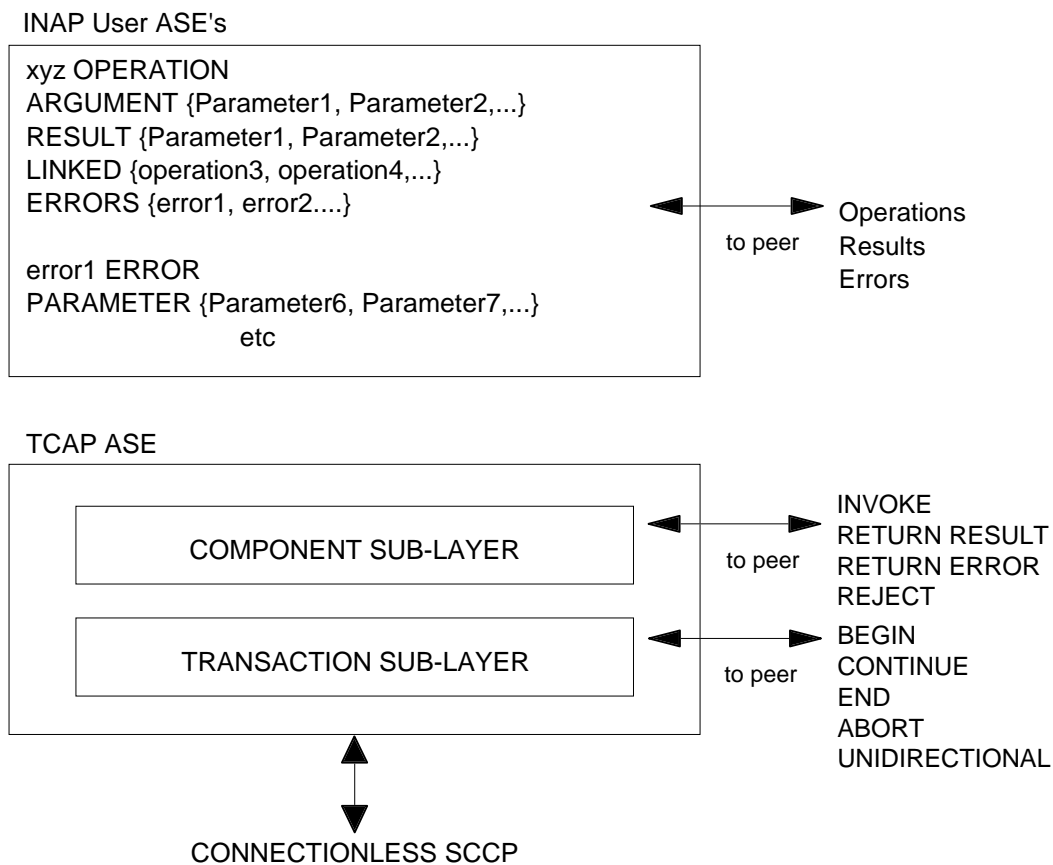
INAP User ASE's

xyz OPERATION
ARGUMENT {Parameter1, Parameter2,...}
RESULT {Parameter1, Parameter2,...}
LINKED {operation3, operation4,...}
ERRORS {error1, error2....}

error1 ERROR
PARAMETER {Parameter6, Parameter7,...}
etc

to peer

Operations
Results
Errors

TCAP ASE

COMPONENT SUB-LAYER

to peer

INVOKE
RETURN RESULT
RETURN ERROR
REJECT

TRANSACTION SUB-LAYER

to peer

BEGIN
CONTINUE
END
ABORT
UNIDIRECTIONAL

CONNECTIONLESS SCCP